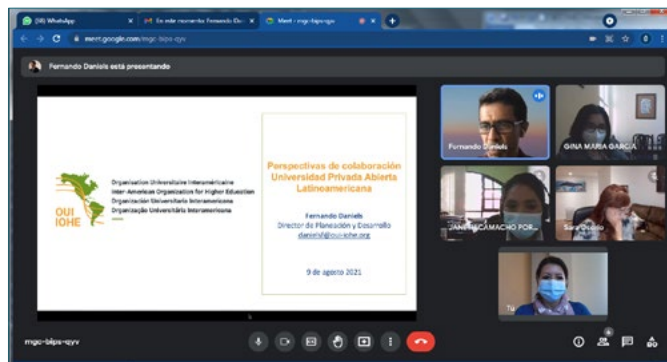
(98) WhatsApp
En este momento Fernando Da
Meet - mgc-bipx-qyv
meet.google.com/mgc-bipx-qyv
Fernando Daniels está presentando

Organisation Universitaire Interaméricaine
Inter-American Organization for Higher Education
Organización Universitaria Interamericana
Organização Universitária Interamericana
OUI IOHE

Perspectivas de colaboración Universidad Privada Abierta Latinoamericana

Fernando Daniels
Director de Planeación y Desarrollo
danielsf@oui-iohe.org

9 de agosto 2021

Fernando Daniels
GINA MARIA GARCIA
JANETH CAMACHO FOR...
Sara Osorio
Tú

mgc-bipx-qyv